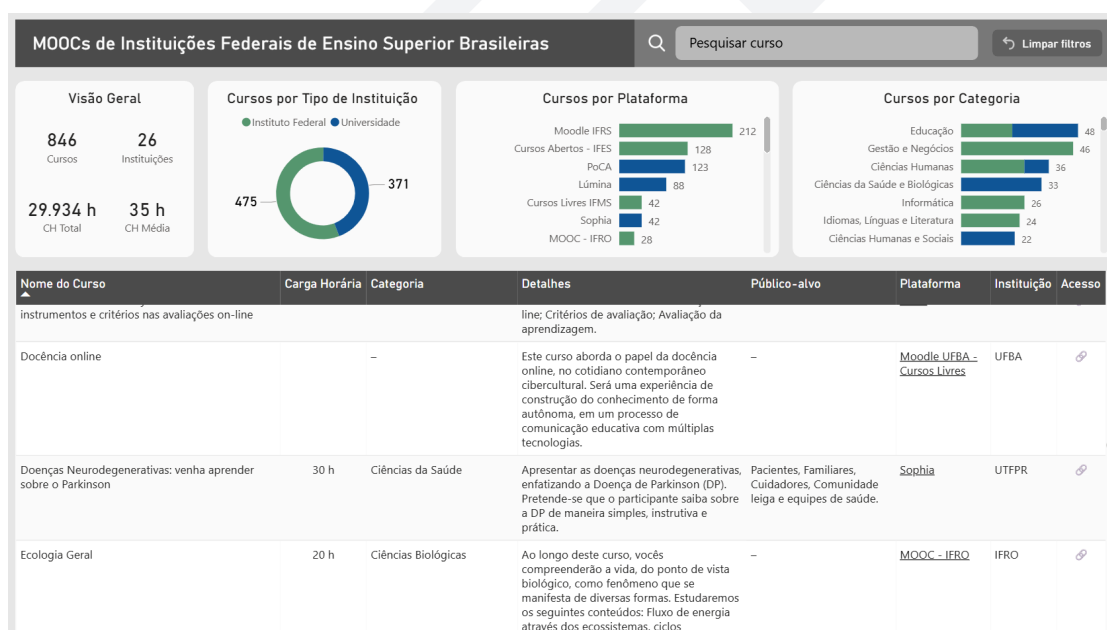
MOOCs de Instituições Federais de Ensino Superior Brasileiras

Pesquisar curso

Limpar filtros

Visão Geral

846
Cursos

26
Instituições

29.934 h
CH Total

35 h
CH Média

Cursos por Tipo de Instituição

Instituto Federal Universidade

475

371

Cursos por Plataforma

| Plataforma | Cursos |
|---|---|
| Moodle IFRS | 212 |
| Cursos Abertos - IFES | 128 |
| PoCA | 123 |
| Lúmina | 88 |
| Cursos Livres IFMS | 42 |
| Sophia | 42 |
| MOOC - IFRO | 28 |

Cursos por Categoria

| Categoria | Cursos |
|---|---|
| Educação | 48 |
| Gestão e Negócios | 46 |
| Ciências Humanas | 36 |
| Ciências da Saúde e Biológicas | 33 |
| Informática | 26 |
| Idiomas, Línguas e Literatura | 24 |
| Ciências Humanas e Sociais | 22 |

| Nome do Curso | Carga Horária | Categoria | Detalhes | Público-alvo | Plataforma | Instituição | Acesso |
|---|---|---|---|---|---|---|---|
| instrumentos e critérios nas avaliações on-line | | | line; Critérios de avaliação; Avaliação da aprendizagem. | | | | |
| Docência online | | – | Este curso aborda o papel da docência online, no cotidiano contemporâneo cibercultural. Será uma experiência de construção do conhecimento de forma autônoma, em um processo de comunicação educativa com múltiplas tecnologias. | – | Moodle UFBA - Cursos Livres | UFBA | |
| Doenças Neurodegenerativas: venha aprender sobre o Parkinson | 30 h | Ciências da Saúde | Apresentar as doenças neurodegenerativas, enfatizando a Doença de Parkinson (DP). Pretende-se que o participante saiba sobre a DP de maneira simples, instrutiva e prática. | Pacientes, Familiares, Cuidadores, Comunidade leiga e equipes de saúde. | Sophia | UTFPR | |
| Ecologia Geral | 20 h | Ciências Biológicas | Ao longo deste curso, vocês compreenderão a vida, do ponto de vista biológico, como fenômeno que se manifesta de diversas formas. Estudaremos os seguintes conteúdos: Fluxo de energia através dos ecossistemas, ciclos | – | MOOC - IFRO | IFRO | |